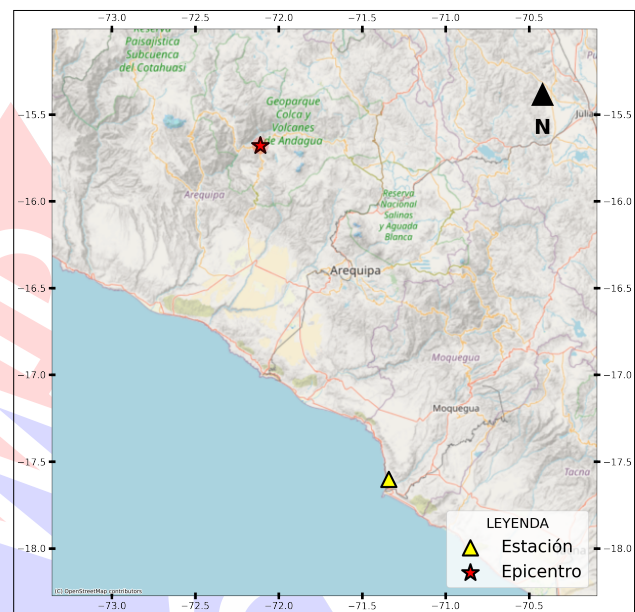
−73.0 −72.5 −72.0 −71.5 −71.0 −70.5

Reserva Paisajística Subcuenca del Cotahuasi

Geoparque Colca y Volcanes de Andagua

Reserva Nacional Salinas y Aguada Blanca

Arequipa

Arequipa

Moquegua

Moquegua

Tacna

Julia

N

−15.5
−16.0
−16.5
−17.0
−17.5
−18.0

−15.5
−16.0
−16.5
−17.0
−17.5
−18.0

LEYENDA
Estación
Epicentro

(C) OpenStreetMap contributors

−73.0 −72.5 −72.0 −71.5 −71.0 −70.5